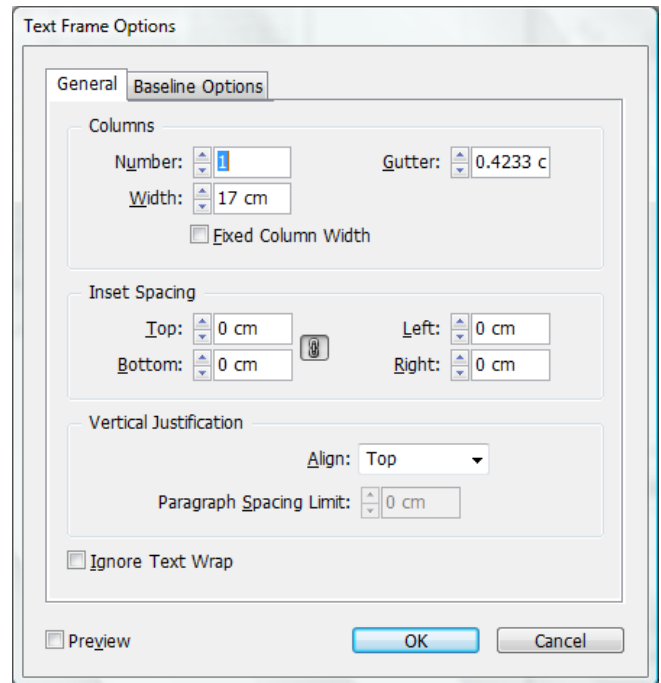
Text Frame Options

General
Baseline Options

Columns
Number: 1
Gutter: 0.4233 c
Width: 17 cm
Fixed Column Width

Inset Spacing
Top: 0 cm
Left: 0 cm
Bottom: 0 cm
Right: 0 cm

Vertical Justification
Align: Top
Paragraph Spacing Limit: 0 cm

Ignore Text Wrap

Preview
OK
Cancel